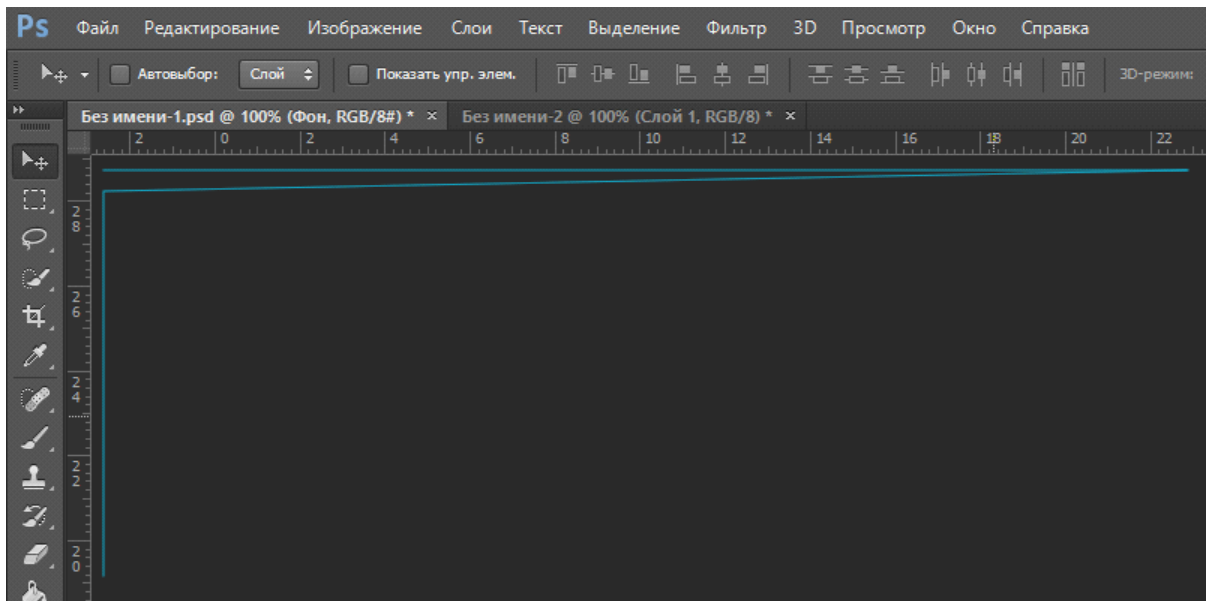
Ps Файл Редактирование Изображение Слои Текст Выделение Фильтр 3D Просмотр Окно Справка

Автовыбор: Слой Показать упр. элем. 3D-режим:

Без имени-1.psd @ 100% (Фон, RGB/8#) * × Без имени-2 @ 100% (Слой 1, RGB/8) * ×

2 0 2 4 6 8 10 12 14 16 18 20 22

28 26 24 22 20